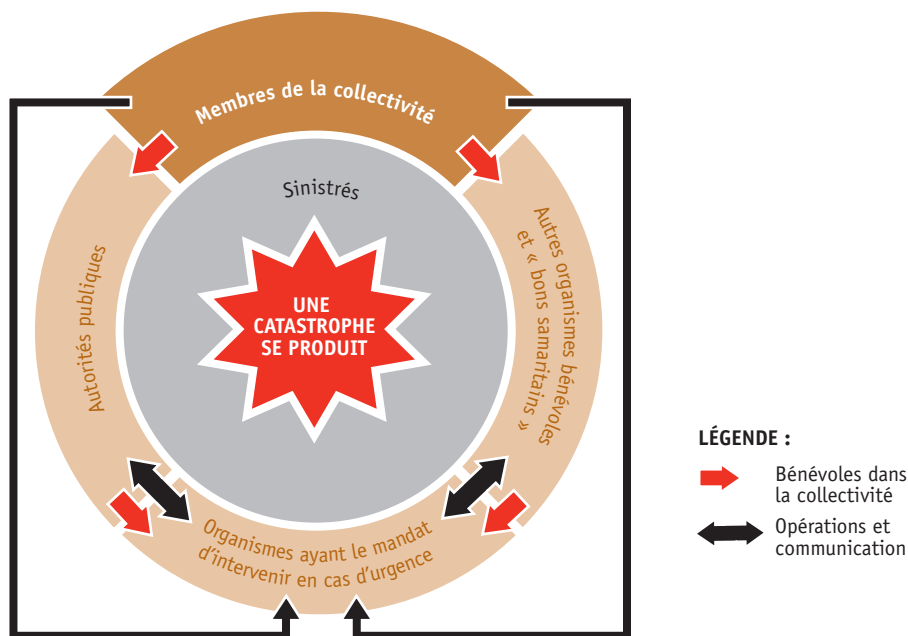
Membres de la collectivité

Sinistrés

UNE CATASTROPHE SE PRODUIT

Autorités publiques

Autres organismes bénévoles et « bons samaritains »

Organismes ayant le mandat d'intervenir en cas d'urgence

LÉGENDE :

Bénévoles dans la collectivité

Opérations et communication